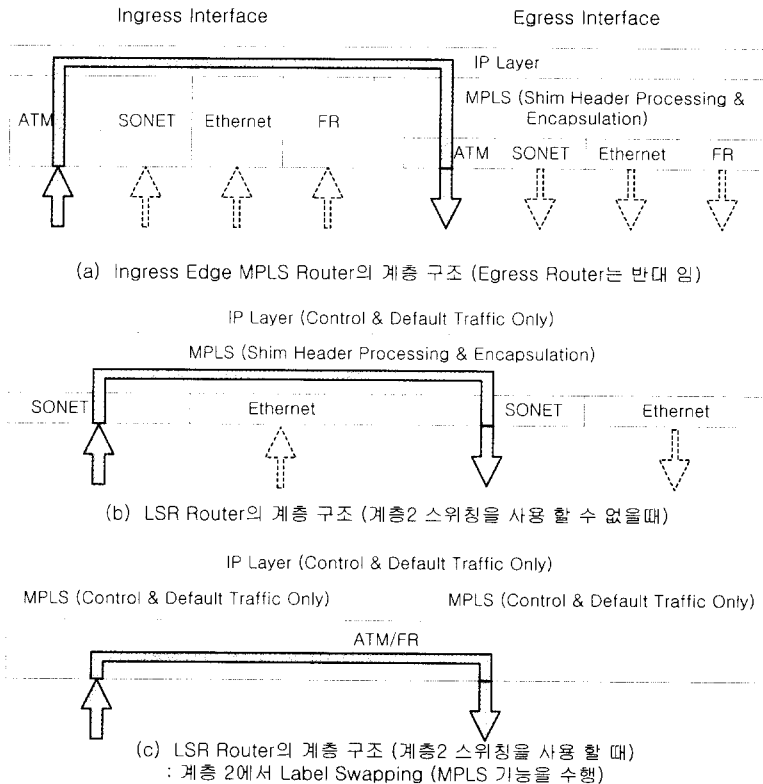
Ingress Interface

Egress Interface

IP Layer

MPLS (Shim Header Processing & Encapsulation)

ATM SONET Ethernet FR

ATM SONET Ethernet FR

(a) Ingress Edge MPLS Router의 계층 구조 (Egress Router는 반대 임)

IP Layer (Control & Default Traffic Only)

MPLS (Shim Header Processing & Encapsulation)

SONET Ethernet SONET Ethernet

(b) LSR Router의 계층 구조 (계층2 스위칭을 사용 할 수 없을때)

IP Layer (Control & Default Traffic Only)

MPLS (Control & Default Traffic Only) MPLS (Control & Default Traffic Only)

ATM/FR

(c) LSR Router의 계층 구조 (계층2 스위칭을 사용 할 때)
: 계층 2에서 Label Swapping (MPLS 기능을 수행)